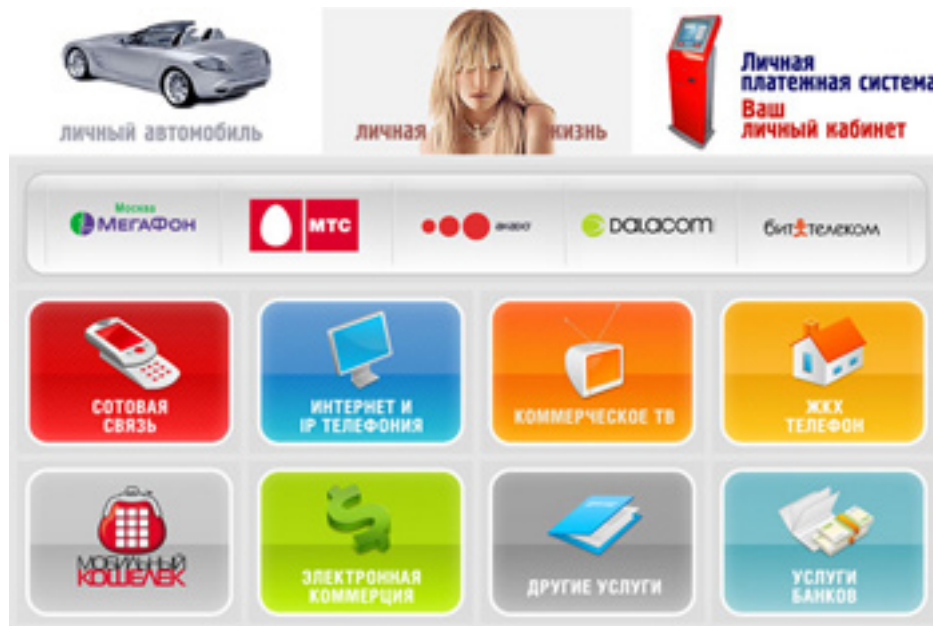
личный автомобиль

личная жизнь

Личная платежная система
Ваш личный кабинет

Москва МегаФон

МТС

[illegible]

DALACOM

БИТ ТЕЛЕКОМ

СОТОВАЯ СВЯЗЬ

ИНТЕРНЕТ И IP ТЕЛЕФОНИЯ

КОММЕРЧЕСКОЕ ТВ

ЖКХ ТЕЛЕФОН

МОБИЛЬНЫЙ КОШЕЛЕК

ЭЛЕКТРОННАЯ КОММЕРЦИЯ

ДРУГИЕ УСЛУГИ

УСЛУГИ БАНКОВ